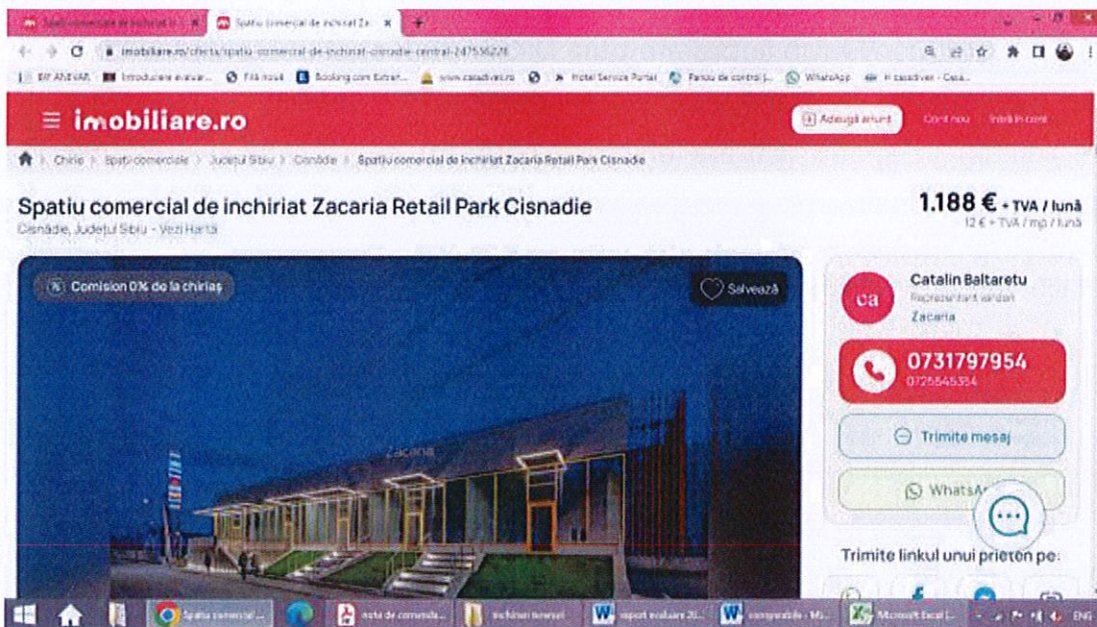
Spatiu comercial de inchiriat Z... | Spatiu comercial de inchiriat Za... | +

imobiliare.ro/oferta/spatiu-comercial-de-inchiriat-cisnadie-central-247556226

BF ANEVAR | Introducere evaluar... | Filă nouă | Booking.com Extran... | www.casadivel.ro | Hotel Service Portal | Panou de control | WhatsApp | casadiver - Casa...

≡ imobiliare.ro

Adaugă anunț | Cont nou | Intră în cont

Chirie > Spatii comerciale > Judetul Sibiu > Cisnădie > Spatiu comercial de inchiriat Zacaria Retail Park Cisnadie

Spatiu comercial de inchiriat Zacaria Retail Park Cisnadie

Cisnădie, Județul Sibiu - Vezi Harta

1.188 € + TVA / lună

12 € + TVA / mp / lună

Comision 0% de la chiriaș

Salvează

Zacaria

ca

Catalin Baltaretu

Reprezentant vânzări

Zacaria

0731797954

0725545384

Trimite mesaj

WhatsA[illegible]

Trimite linkul unui prieten pe:

Spatiu comercial ... | nota de comanda... | inchirieri terenuri | raport evaluare 20... | comparabile - Mi... | Microsoft Excel (... | ENG